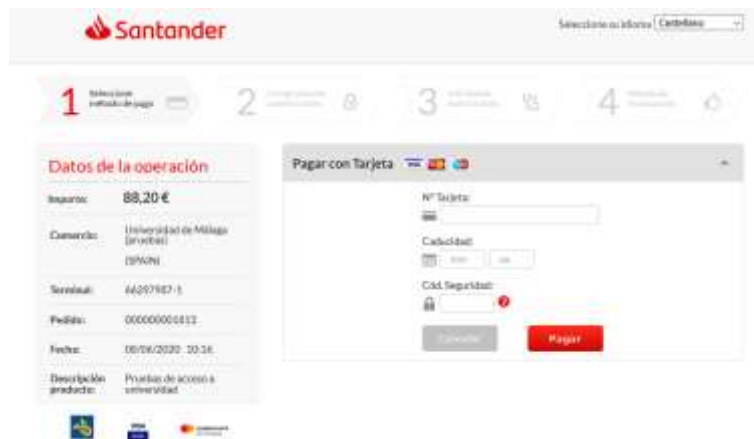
Santander

Seleccione su idioma Castellano

1 Seleccione método de pago

2 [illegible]

3 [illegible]

4 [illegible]

Datos de la operación

| | |
|---|---|
| Importe: | 88,20 € |
| Comercio: | Universidad de Málaga (pruebas) (SPAIN) |
| Terminal: | 46297987-1 |
| Pedido: | 000000001013 |
| Fecha: | 08/06/2020 10:16 |
| Descripción producto: | Pruebas de acceso a universidad |

Pagar con Tarjeta

Nº Tarjeta:

Caducidad:

mm aa

Cód. Seguridad:

Cancelar

Pagar